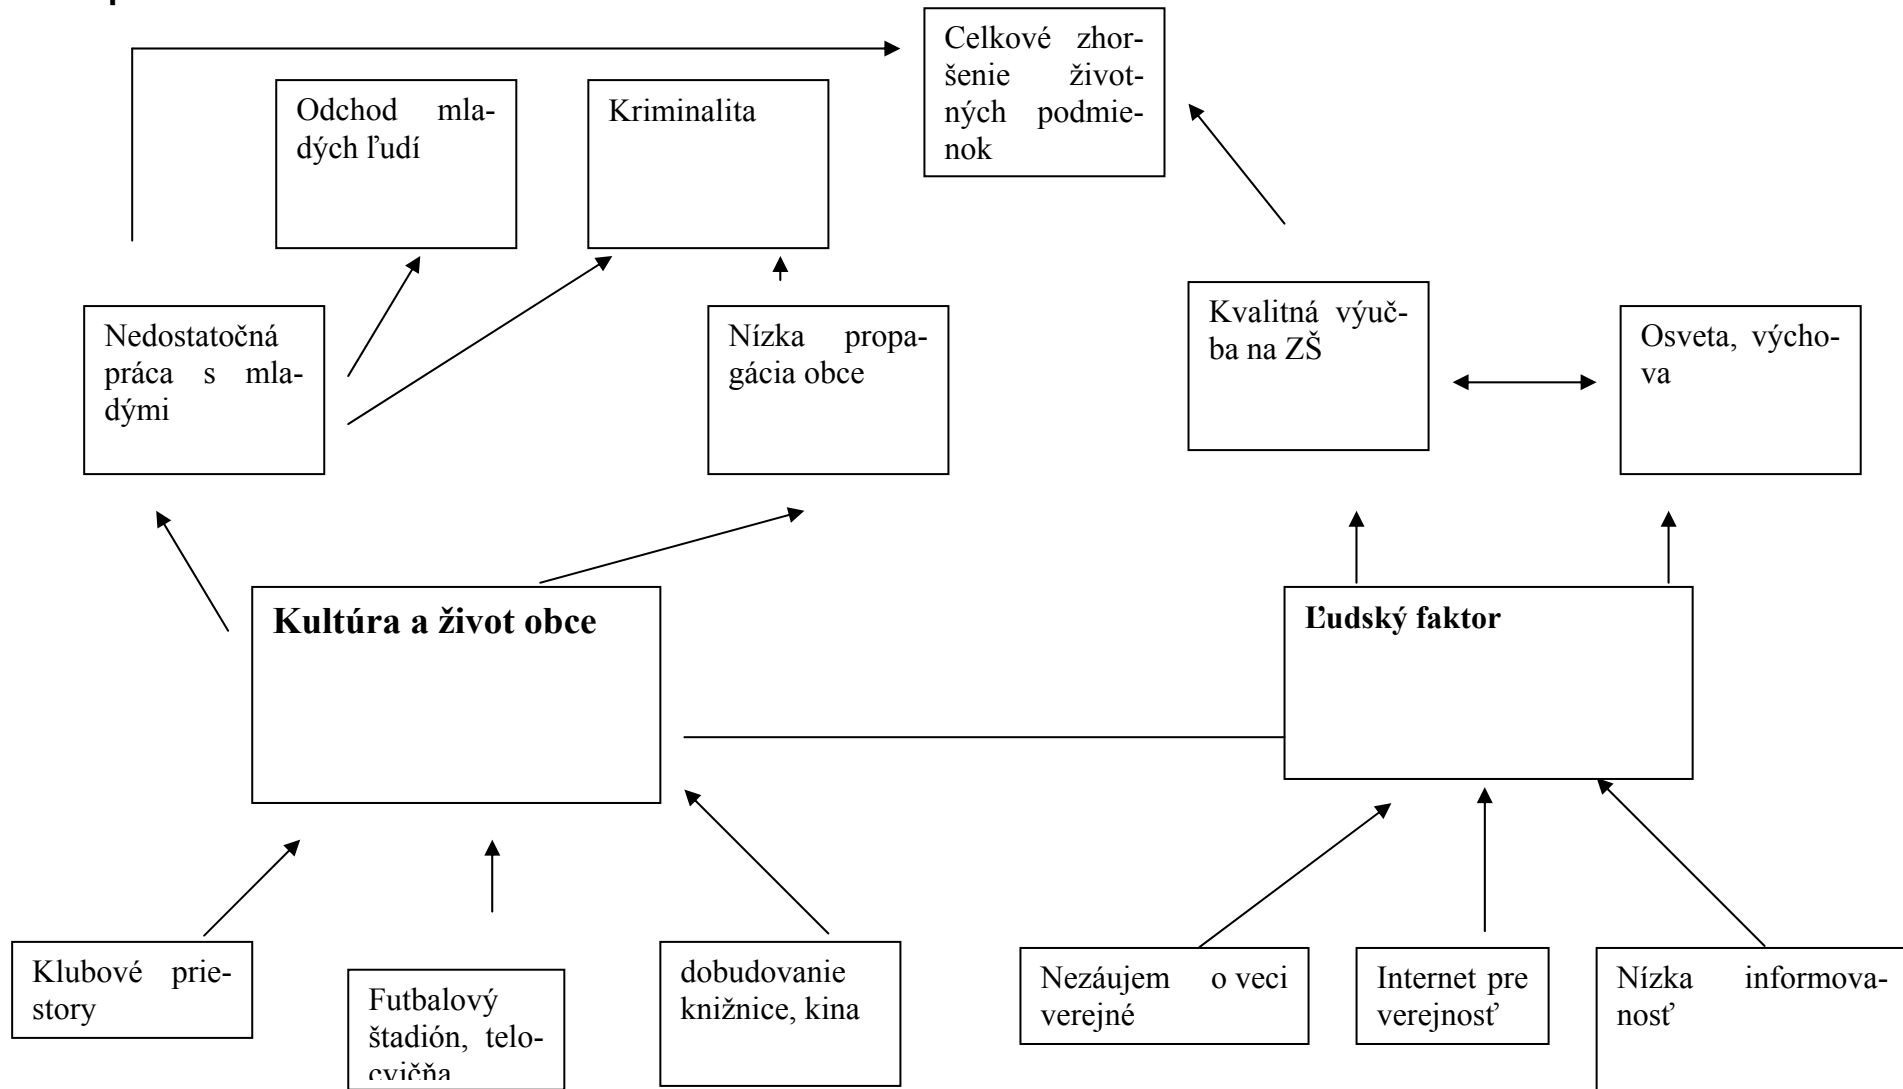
Celkové zhoršenie životných podmienok

Odchod mladých ľudí

Kriminalita

Nedostatočná práca s mladými

Nízka propagácia obce

Kvalitná výučba na ZŠ

Osveta, výchova

Kultúra a život obce

Ľudský faktor

Klubové priestory

Futbalový štadión, telocvičňa

dobudovanie knižnice, kina

Nezáujem o veci verejné

Internet pre verejnosť

Nízka informovanosť